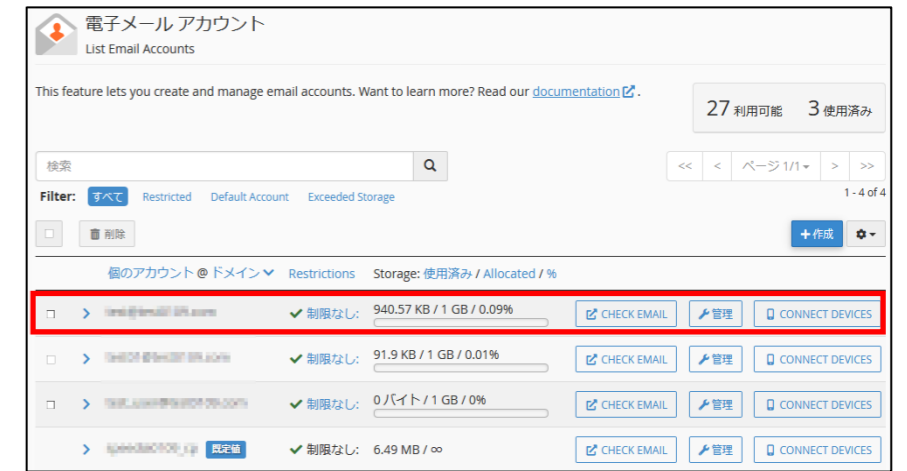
電子メール アカウント
List Email Accounts

This feature lets you create and manage email accounts. Want to learn more? Read our documentation.

27 利用可能　3 使用済み

検索

<< < ページ 1/1 > >>

Filter: すべて Restricted Default Account Exceeded Storage

1 - 4 of 4

削除

+作成

個のアカウント @ ドメイン Restrictions Storage: 使用済み / Allocated / %

| | アカウント | Restrictions | Storage | | | |
|---|---|---|---|---|---|---|
| ☐ | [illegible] | ✔ 制限なし: | 940.57 KB / 1 GB / 0.09% | CHECK EMAIL | 管理 | CONNECT DEVICES |
| ☐ | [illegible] | ✔ 制限なし: | 91.9 KB / 1 GB / 0.01% | CHECK EMAIL | 管理 | CONNECT DEVICES |
| ☐ | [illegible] | ✔ 制限なし: | 0 バイト / 1 GB / 0% | CHECK EMAIL | 管理 | CONNECT DEVICES |
| | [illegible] 既定値 | ✔ 制限なし: | 6.49 MB / ∞ | CHECK EMAIL | 管理 | CONNECT DEVICES |